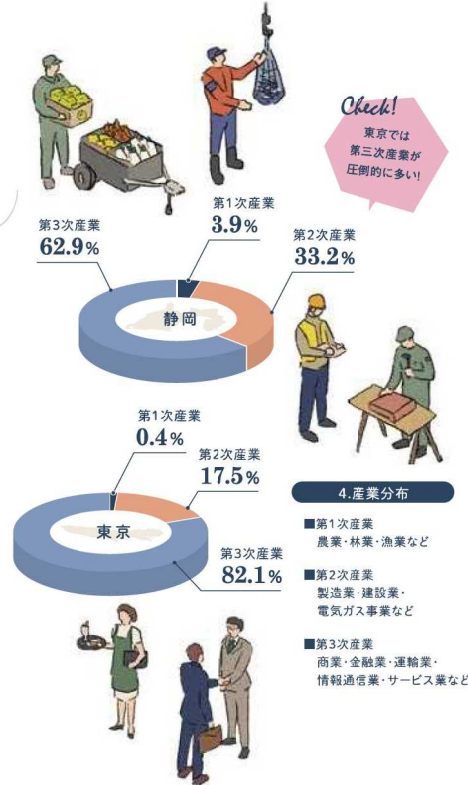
Check!
東京では第三次産業が圧倒的に多い!

第1次産業
3.9%

第3次産業
62.9%

第2次産業
33.2%

静岡

第1次産業
0.4%

第2次産業
17.5%

東京

第3次産業
82.1%

4.産業分布

■第1次産業
農業・林業・漁業など

■第2次産業
製造業・建設業・電気ガス事業など

■第3次産業
商業・金融業・運輸業・情報通信業・サービス業など